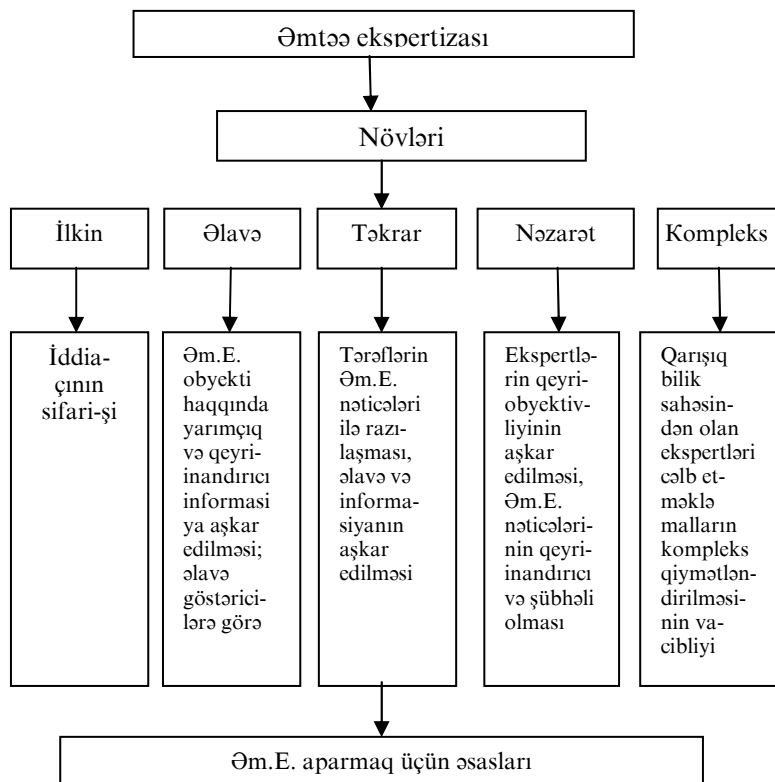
Əmtəə ekspertizası

Növləri

İlkin

Əlavə

Təkrar

Nəzarət

Kompleks

İddiaçının sifari-şi

Əm.E. obyekti haqqında yarımçıq və qeyri-inandırıcı informasi ya aşkar edilməsi; əlavə göstəricilərə görə

Tərəflərin Əm.E. nəticələri ilə razılaşması, əlavə və informasiyanın aşkar edilməsi

Ekspertlərin qeyri-obyektivliyinin aşkar edilməsi, Əm.E. nəticələrinin qeyri-inandırıcı və şübhəli olması

Qarışıq bilik sahəsindən olan ekspertləri cəlb etməklə malların kompleks qiymətləndirilməsinin vacibliyi

Əm.E. aparmaq üçün əsasları